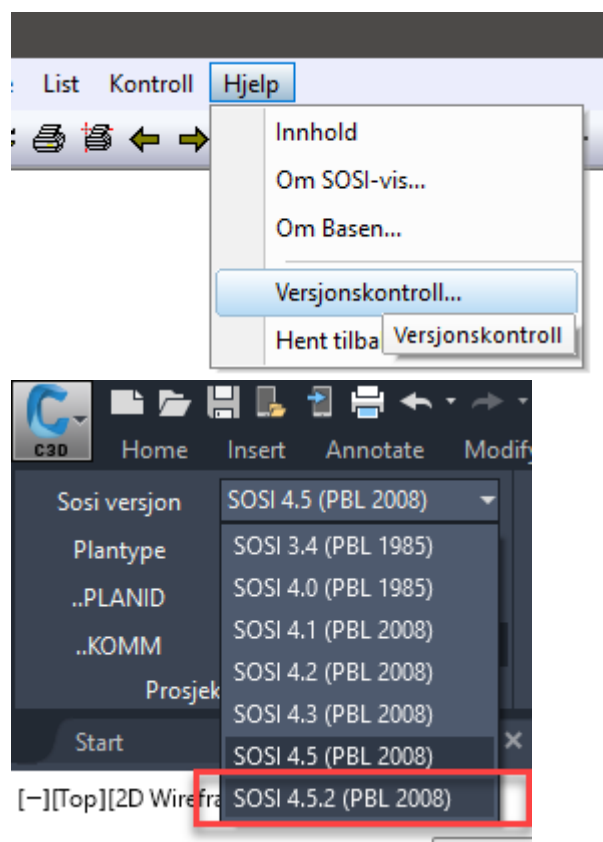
e List Kontroll Hjelp

Innhold
Om SOSI-vis...
Om Basen...
Versjonskontroll...
Hent tilba Versjonskontroll

C3D
Home Insert Annotate Modify

Sosi versjon SOSI 4.5 (PBL 2008)
Plantype
..PLANID
..KOMM
Prosjek
Start

SOSI 3.4 (PBL 1985)
SOSI 4.0 (PBL 1985)
SOSI 4.1 (PBL 2008)
SOSI 4.2 (PBL 2008)
SOSI 4.3 (PBL 2008)
SOSI 4.5 (PBL 2008)
SOSI 4.5.2 (PBL 2008)

[−][Top][2D Wirefra